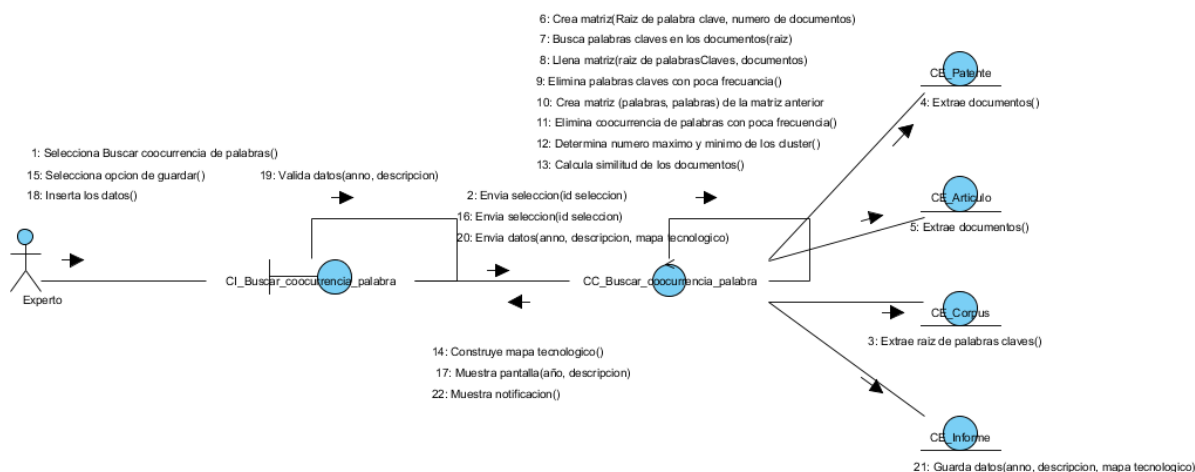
6: Crea matriz(Raiz de palabra clave, numero de documentos)
7: Busca palabras claves en los documentos(raiz)
8: Llena matriz(raiz de palabrasClaves, documentos)
9: Elimina palabras claves con poca frecuencia()
10: Crea matriz (palabras, palabras) de la matriz anterior
11: Elimina coocurrencia de palabras con poca frecuencia()
12: Determina numero maximo y minimo de los cluster()
13: Calcula similitud de los documentos()

CE_Patente
4: Extrae documentos()

1: Selecciona Buscar coocurrencia de palabras()
15: Selecciona opcion de guardar()
18: Inserta los datos()

19: Valida datos(anno, descripcion)

2: Envia seleccion(id seleccion)
16: Envia seleccion(id seleccion)
20: Envia datos(anno, descripcion, mapa tecnologico)

CE_Articulo
5: Extrae documentos()

Experto

CI_Buscar_coocurrencia_palabra

CC_Buscar_coocurrencia_palabra

CE_Corpus
3: Extrae raiz de palabras claves()

14: Construye mapa tecnologico()
17: Muestra pantalla(año, descripcion)
22: Muestra notificacion()

CE_Informe
21: Guarda datos(anno, descripcion, mapa tecnologico)